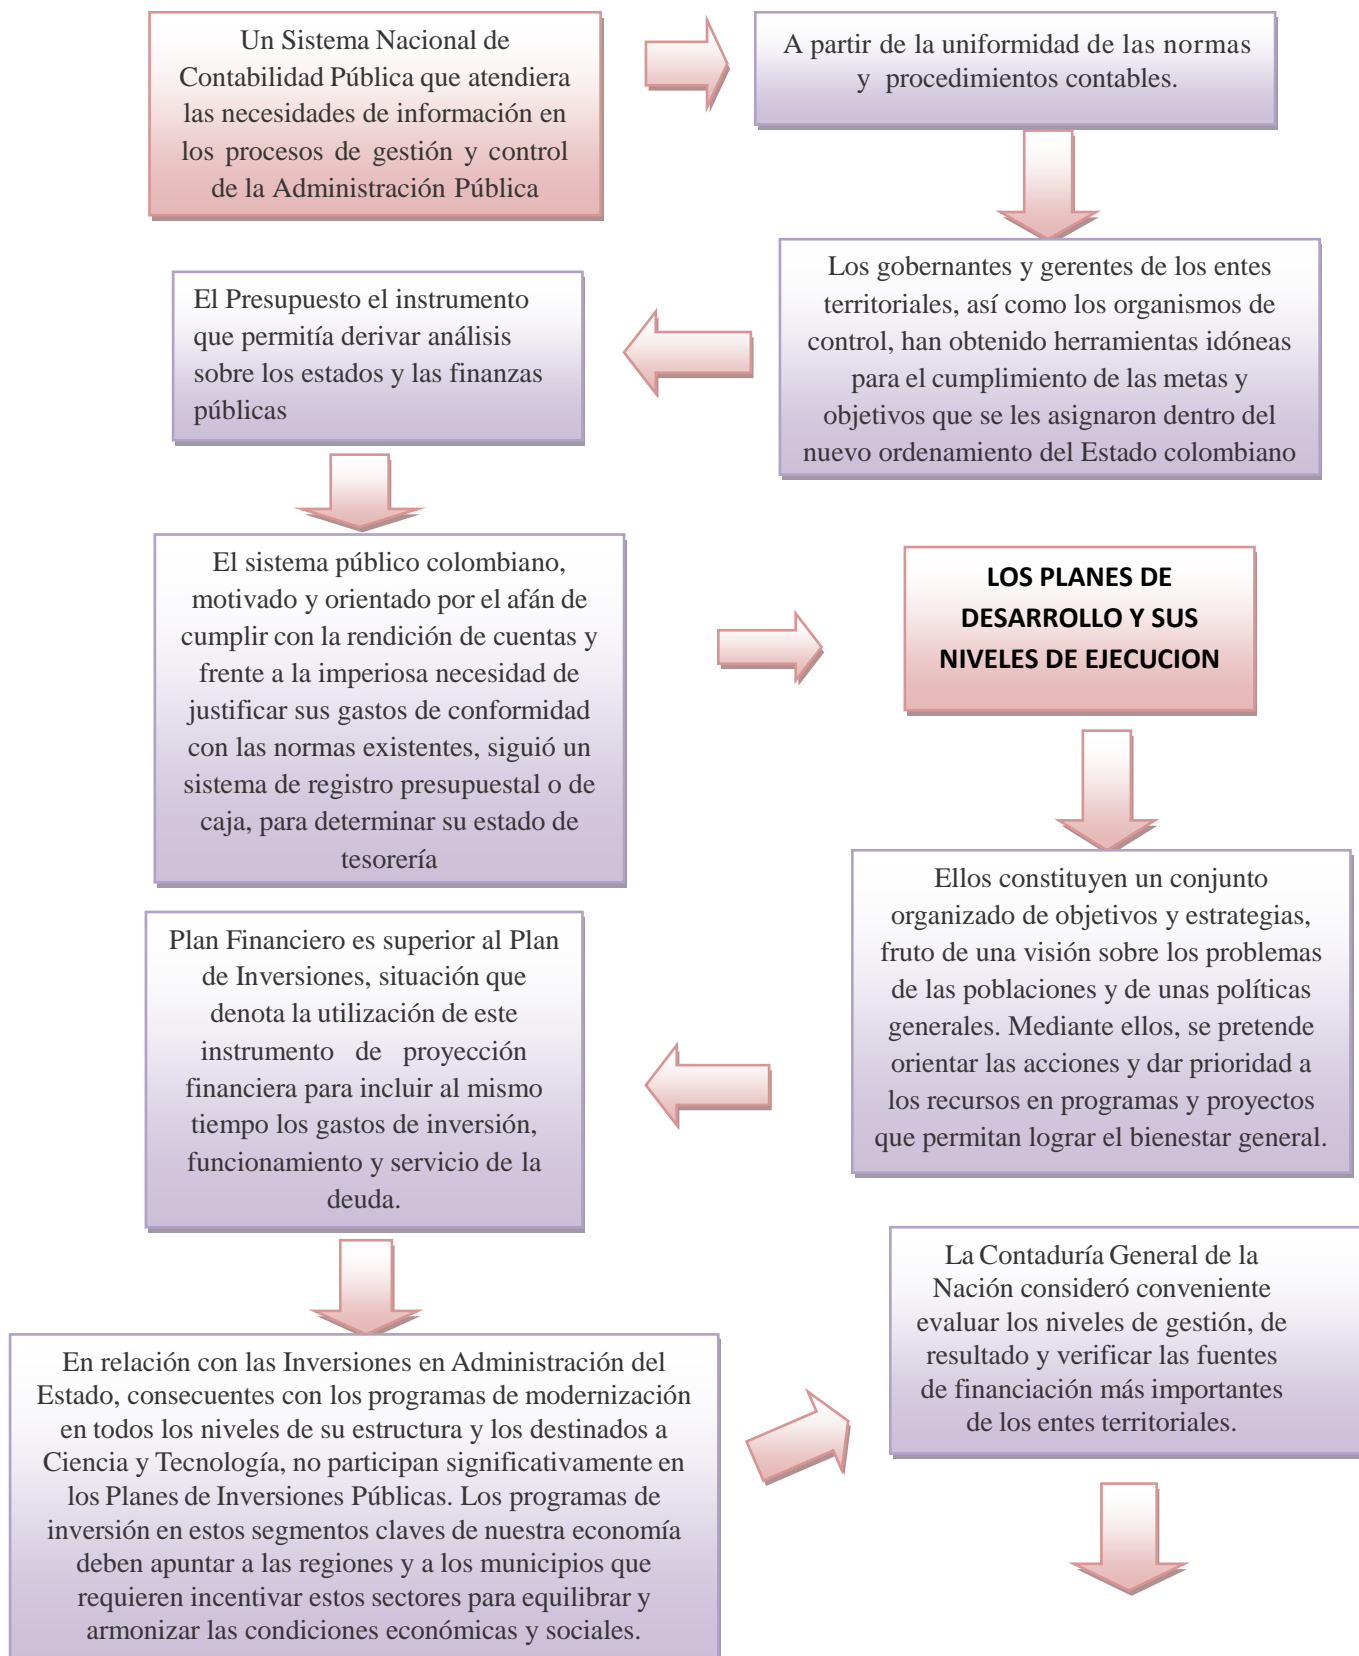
Un Sistema Nacional de Contabilidad Pública que atendiera las necesidades de información en los procesos de gestión y control de la Administración Pública

A partir de la uniformidad de las normas y procedimientos contables.

Los gobernantes y gerentes de los entes territoriales, así como los organismos de control, han obtenido herramientas idóneas para el cumplimiento de las metas y objetivos que se les asignaron dentro del nuevo ordenamiento del Estado colombiano

El Presupuesto el instrumento que permitía derivar análisis sobre los estados y las finanzas públicas

El sistema público colombiano, motivado y orientado por el afán de cumplir con la rendición de cuentas y frente a la imperiosa necesidad de justificar sus gastos de conformidad con las normas existentes, siguió un sistema de registro presupuestal o de caja, para determinar su estado de tesorería

LOS PLANES DE DESARROLLO Y SUS NIVELES DE EJECUCION

Ellos constituyen un conjunto organizado de objetivos y estrategias, fruto de una visión sobre los problemas de las poblaciones y de unas políticas generales. Mediante ellos, se pretende orientar las acciones y dar prioridad a los recursos en programas y proyectos que permitan lograr el bienestar general.

Plan Financiero es superior al Plan de Inversiones, situación que denota la utilización de este instrumento de proyección financiera para incluir al mismo tiempo los gastos de inversión, funcionamiento y servicio de la deuda.

La Contaduría General de la Nación consideró conveniente evaluar los niveles de gestión, de resultado y verificar las fuentes de financiación más importantes de los entes territoriales.

En relación con las Inversiones en Administración del Estado, consecuentes con los programas de modernización en todos los niveles de su estructura y los destinados a Ciencia y Tecnología, no participan significativamente en los Planes de Inversiones Públicas. Los programas de inversión en estos segmentos claves de nuestra economía deben apuntar a las regiones y a los municipios que requieren incentivar estos sectores para equilibrar y armonizar las condiciones económicas y sociales.